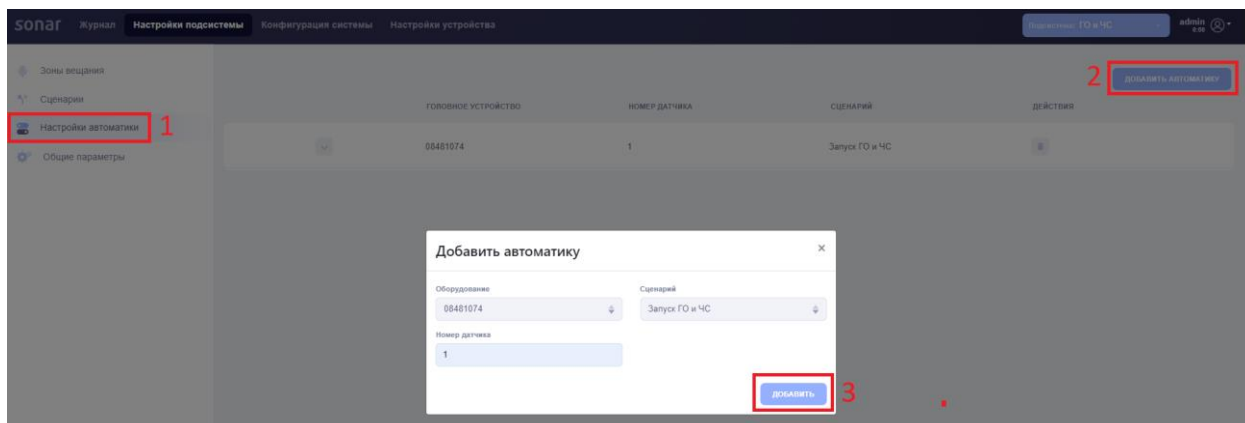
sonar Журнал Настройки подсистемы Конфигурация системы Настройки устройства

Подсистема: ГО и ЧС

admin 0.00

Зоны вещания

Сценарии

Настройки автоматики 1

Общие параметры

2 ДОБАВИТЬ АВТОМАТИКУ

| ГОЛОВНОЕ УСТРОЙСТВО | НОМЕР ДАТЧИКА | СЦЕНАРИЙ | ДЕЙСТВИЯ |
|---|---|---|---|
| 08481074 | 1 | Запуск ГО и ЧС | |

Добавить автоматику ×

Оборудование

08481074

Сценарий

Запуск ГО и ЧС

Номер датчика

1

ДОБАВИТЬ 3